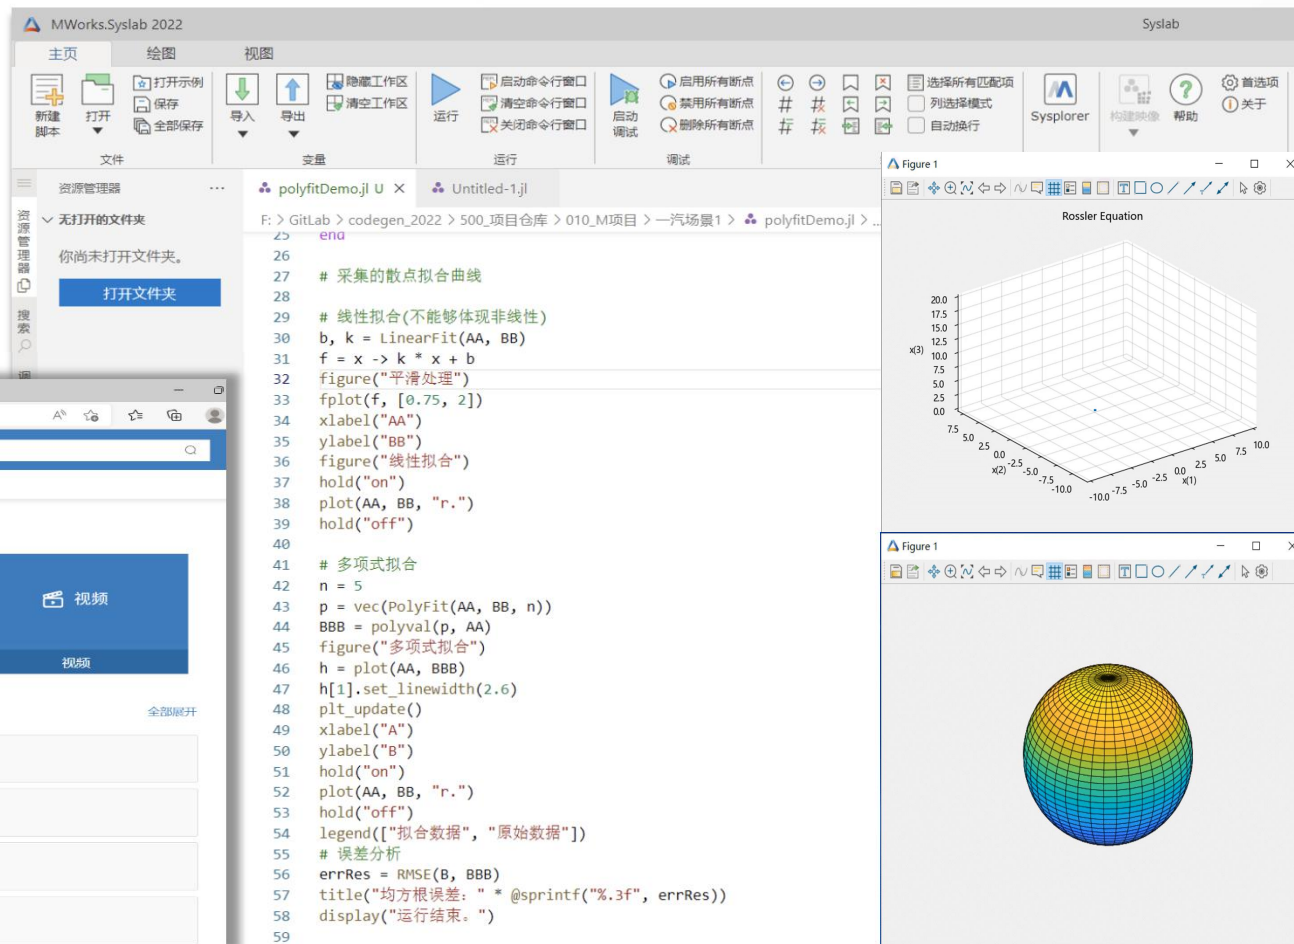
MWorks.Syslab 2022

Syslab

主页 绘图 视图

新建脚本 打开 打开示例 保存 全部保存 文件

导入 导出 隐藏工作区 清空工作区 变量

运行 启动命令行窗口 清空命令行窗口 关闭命令行窗口 运行

启动调试 启用所有断点 禁用所有断点 删除所有断点 调试

选择所有匹配项 列选择模式 自动换行

Sysplorer 构建映像 帮助 首选项 关于

资源管理器 ...

无打开的文件夹

你尚未打开文件夹。

打开文件夹

资源管理器 搜索

polyfitDemo.jl U × Untitled-1.jl

F: > GitLab > codegen_2022 > 500_项目仓库 > 010_M项目 > 一汽场景1 > polyfitDemo.jl > ...

25 end
26
27 # 采集的散点拟合曲线
28
29 # 线性拟合(不能够体现非线性)
30 b, k = LinearFit(AA, BB)
31 f = x -> k * x + b
32 figure("平滑处理")
33 fplot(f, [0.75, 2])
34 xlabel("AA")
35 ylabel("BB")
36 figure("线性拟合")
37 hold("on")
38 plot(AA, BB, "r.")
39 hold("off")
40
41 # 多项式拟合
42 n = 5
43 p = vec(PolyFit(AA, BB, n))
44 BBB = polyval(p, AA)
45 figure("多项式拟合")
46 h = plot(AA, BBB)
47 h[1].set_linewidth(2.6)
48 plt_update()
49 xlabel("A")
50 ylabel("B")
51 hold("on")
52 plot(AA, BB, "r.")
53 hold("off")
54 legend(["拟合数据", "原始数据"])
55 # 误差分析
56 errRes = RMSE(B, BBB)
57 title("均方根误差: " * @sprintf("%.3f", errRes))
58 display("运行结束。")
59

视频

视频

全部展开

Figure 1

Rossler Equation

20.0 17.5 15.0 12.5 10.0 7.5 5.0 2.5 0.0

x(3)

7.5 5.0 2.5 0.0 -2.5 -5.0 -7.5 -10.0

x(2)

-10.0 -7.5 -5.0 -2.5 0.0 2.5 5.0 7.5 10.0

x(1)

Figure 1